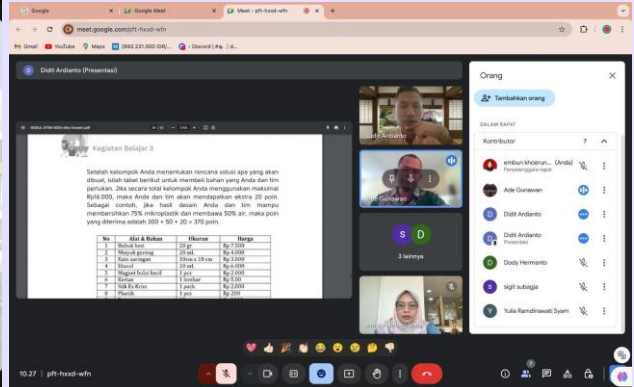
Google
Google Meet
Meet – pft-hxxd-wfn
meet.google.com/pft-hxxd-wfn
Gmail YouTube Maps (ID) 231.000 IDR/... Discord | d...

Didit Ardianto (Presentasi)

Kegiatan Belajar 3

Setelah kelompok Anda menentukan rencana solusi apa yang akan dibuat, isilah tabel berikut untuk membeli bahan yang Anda dan tim perlukan. Jika secara total kelompok Anda menggunakan maksimal Rp10.000, maka Anda dan tim akan mendapatkan ekstra 20 poin. Sebagai contoh, jika hasil desain Anda dan tim mampu memberishkan 75% mikroplastik dan membawa 50% air, maka poin yang diterima adalah 300 + 50 + 20 = 370 poin.

| No | Alat & Bahan | Ukuran | Harga |
|---|---|---|---|
| 1 | Botol kaca | 20 gr | Rp 7.500 |
| 2 | Minyak goreng | 20 mL | Rp 4.000 |
| 3 | Kain saringan | 10cm x 10 cm | Rp 2.000 |
| 4 | Etanol | 20 mL | Rp 6.000 |
| 5 | Magnet batang kecil | 1 pcs | Rp 2.000 |
| 6 | Kertas | 1 lembar | Rp 500 |
| 7 | Stik Es Krim | 1 pack | Rp 2.000 |
| 8 | Plastik | 1 pcs | Rp 200 |

Didit Ardianto
Ade Gunawan
S D
3 lainnya

Orang
Tambahkan orang
DALAM RAPAT
Kontributor 7
embun khoerun... (Anda)
Penyelenggara rapat
Ade Gunawan
Didit Ardianto
Didit Ardianto
Presentasi
Dody Hermanto
sigit subagja
Yulia Ramdinawati Syam

10.27 | pft-hxxd-wfn